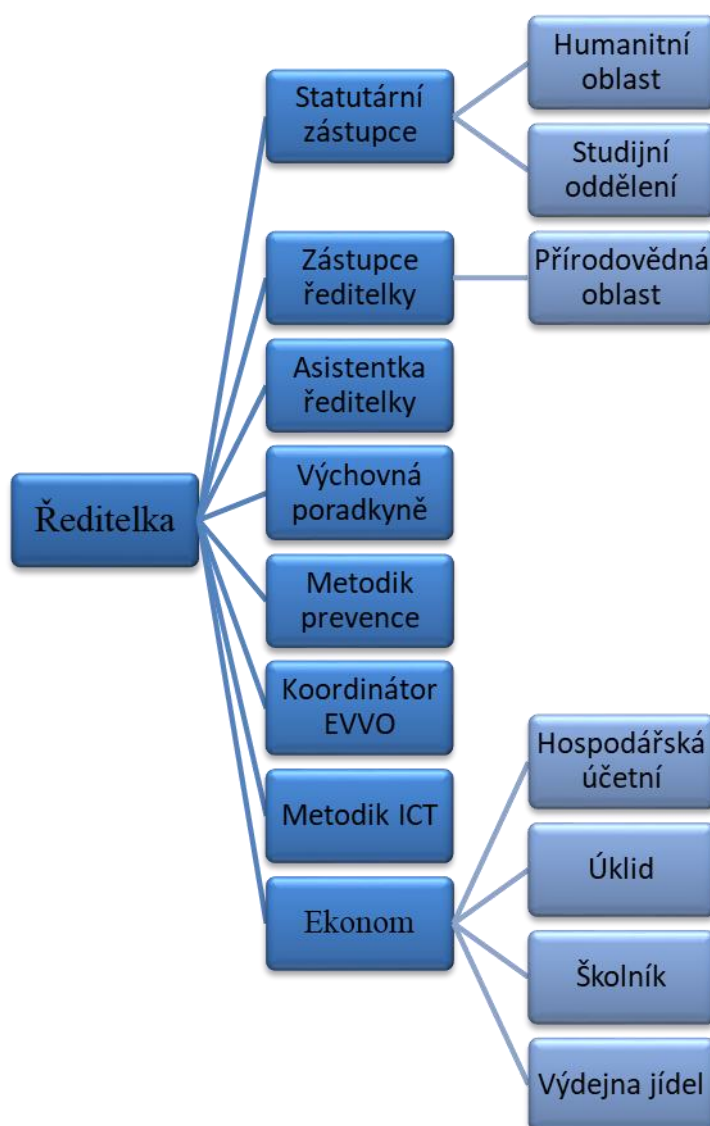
Ředitelka

Statutární zástupce

Humanitní oblast

Studijní oddělení

Zástupce ředitelky

Přírodovědná oblast

Asistentka ředitelky

Výchovná poradkyně

Metodik prevence

Koordinátor EVVO

Metodik ICT

Ekonom

Hospodářská účetní

Úklid

Školník

Výdejna jídel